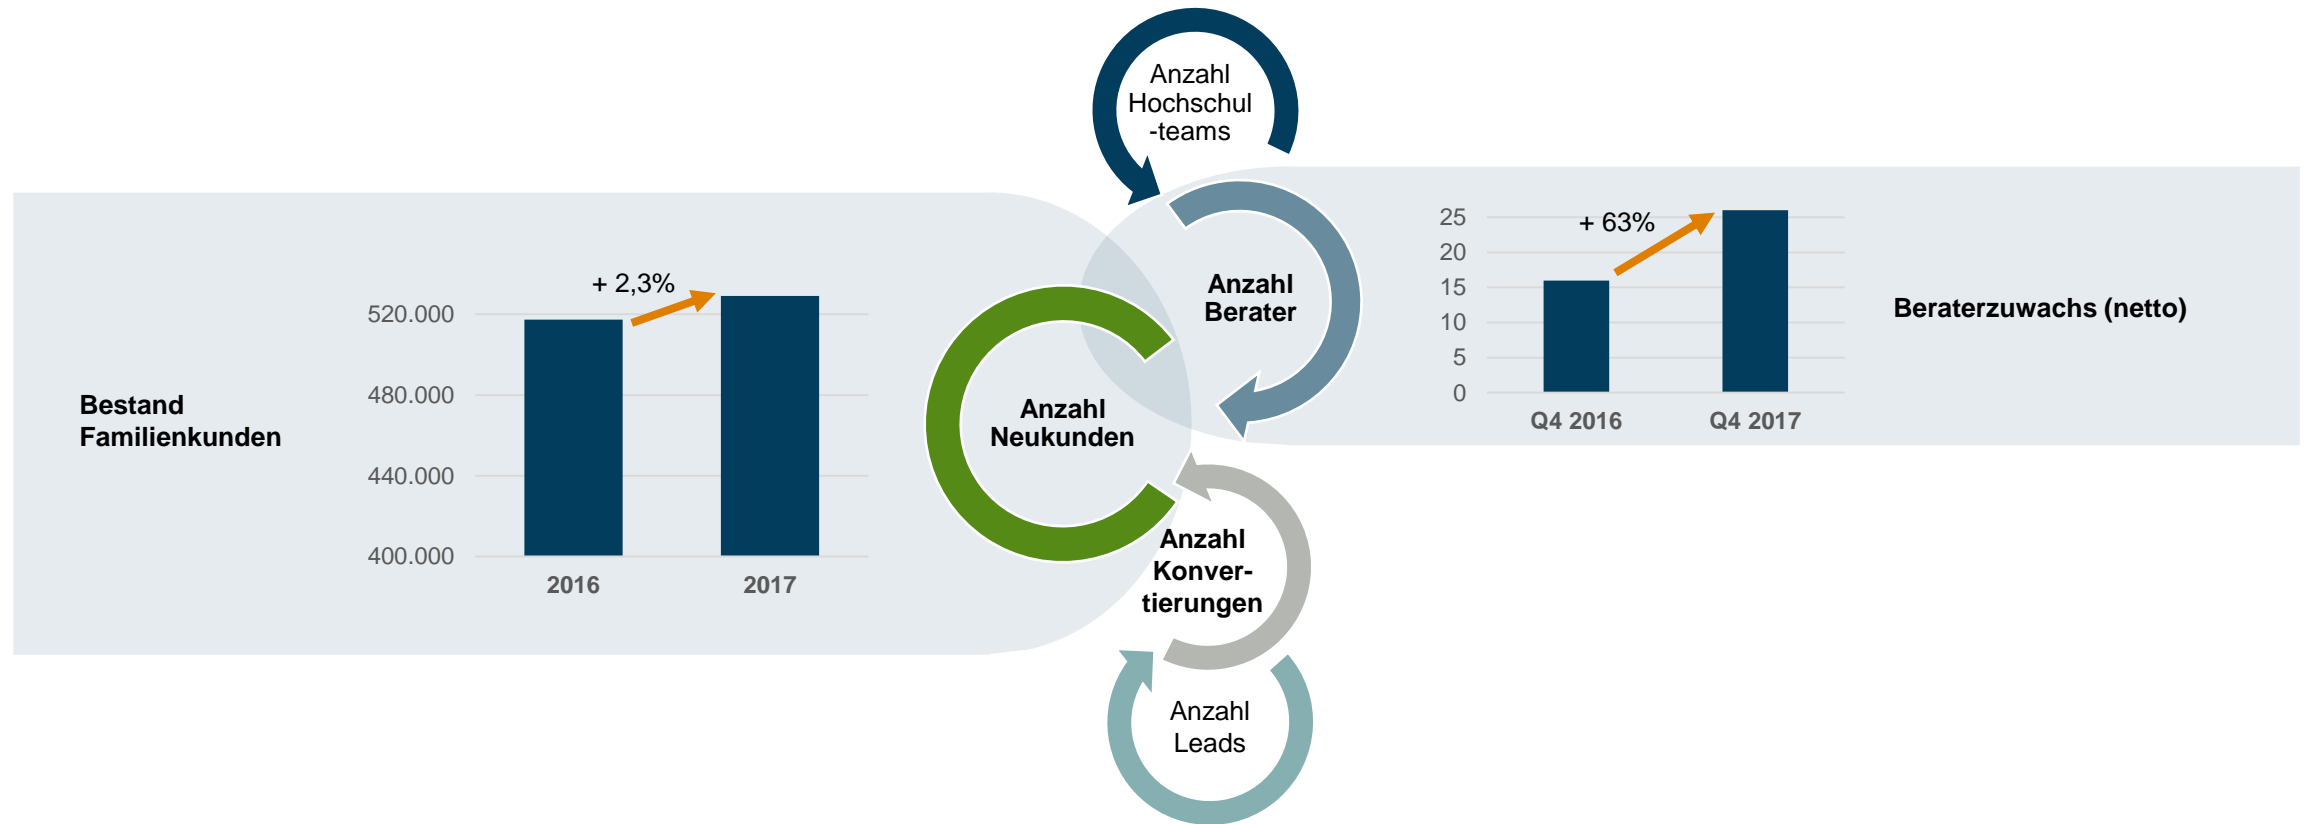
Anzahl Hochschul-teams

Bestand Familienkunden

+ 2,3%

520.000
480.000
440.000
400.000

2016
2017

Anzahl Berater

Anzahl Neukunden

Anzahl Konvertierungen

Anzahl Leads

25
20
15
10
5
0

+ 63%

Q4 2016
Q4 2017

Beraterzuwachs (netto)